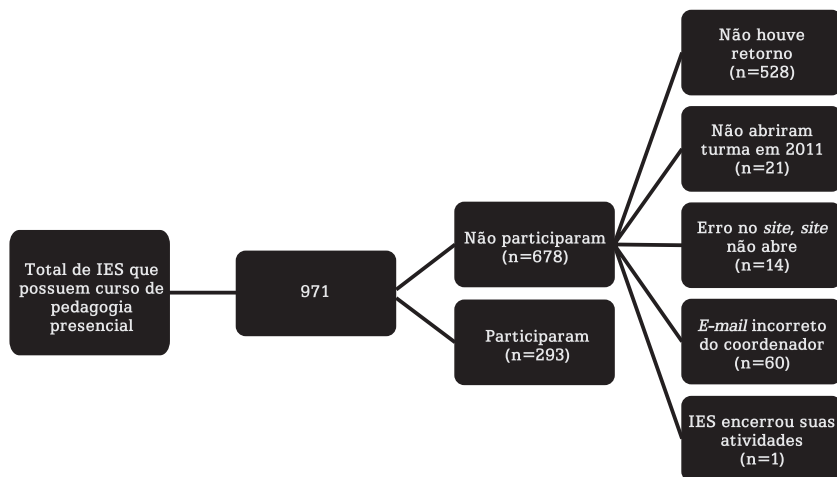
Total de IES que possuem curso de pedagogia presencial

971

Não participaram (n=678)

Participaram (n=293)

Não houve retorno (n=528)

Não abriram turma em 2011 (n=21)

Erro no *site*, *site* não abre (n=14)

*E-mail* incorreto do coordenador (n=60)

IES encerrou suas atividades (n=1)